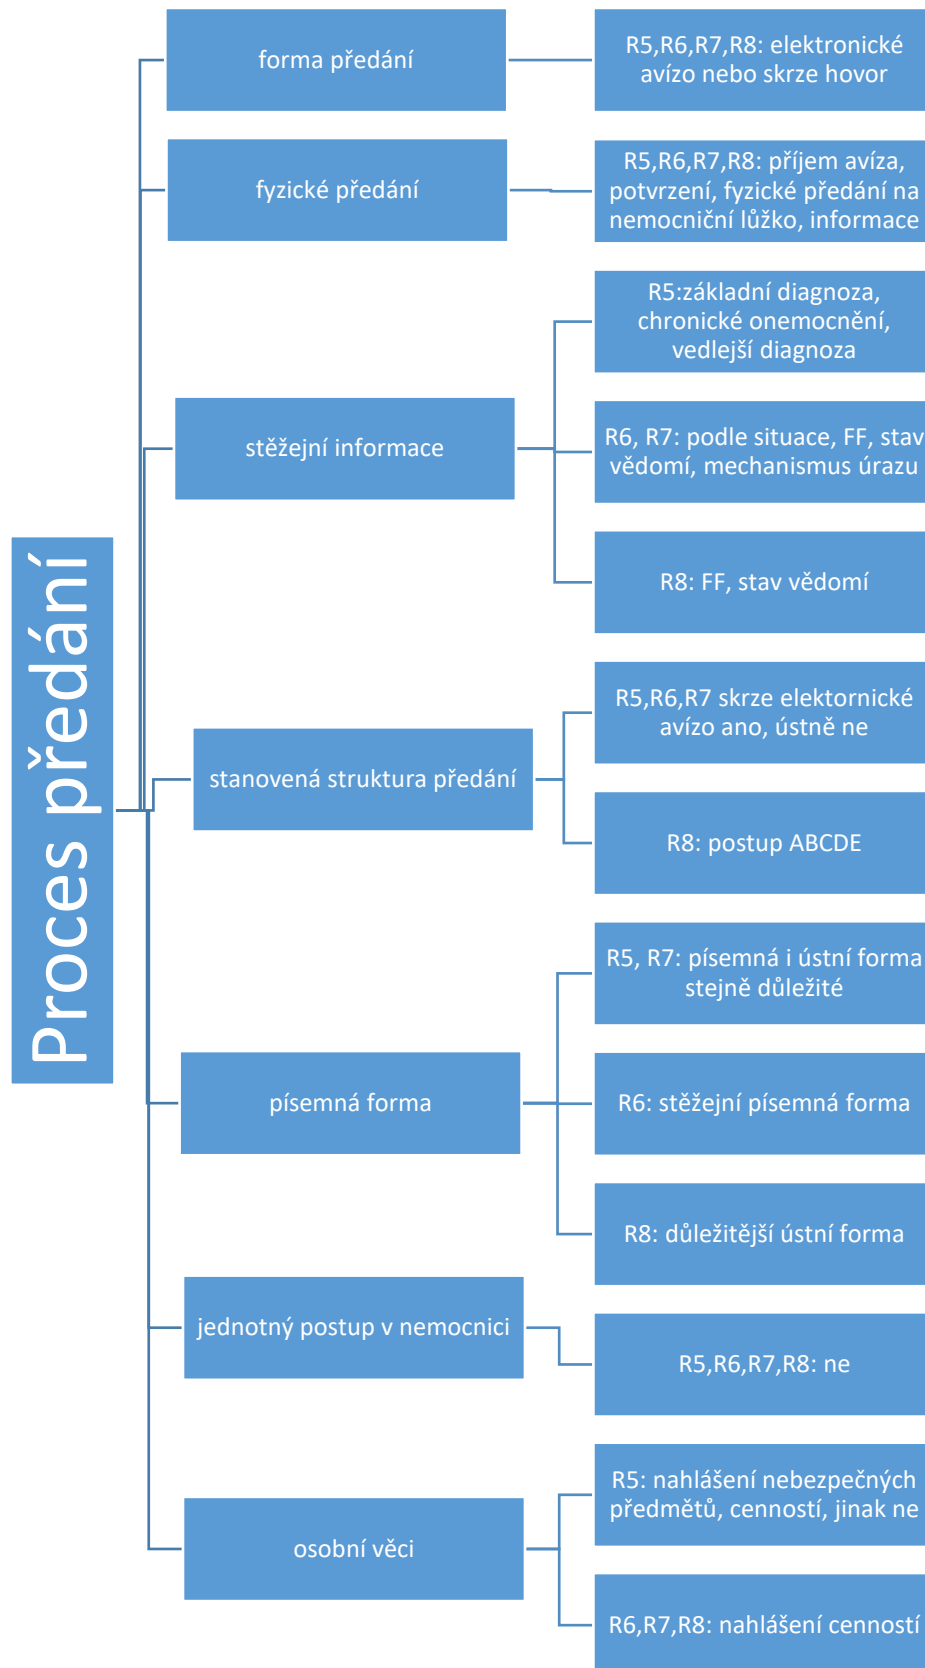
Proces předání

forma předání

R5,R6,R7,R8: elektronické avízo nebo skrze hovor

fyzické předání

R5,R6,R7,R8: příjem avíza, potvrzení, fyzické předání na nemocniční lůžko, informace

stěžejní informace

R5:základní diagnoza, chronické onemocnění, vedlejší diagnoza

R6, R7: podle situace, FF, stav vědomí, mechanismus úrazu

R8: FF, stav vědomí

stanovená struktura předání

R5,R6,R7 skrze elektornické avízo ano, ústně ne

R8: postup ABCDE

písemná forma

R5, R7: písemná i ústní forma stejně důležité

R6: stěžejní písemná forma

R8: důležitější ústní forma

jednotný postup v nemocnici

R5,R6,R7,R8: ne

osobní věci

R5: nahlášení nebezpečných předmětů, cenností, jinak ne

R6,R7,R8: nahlášení cenností